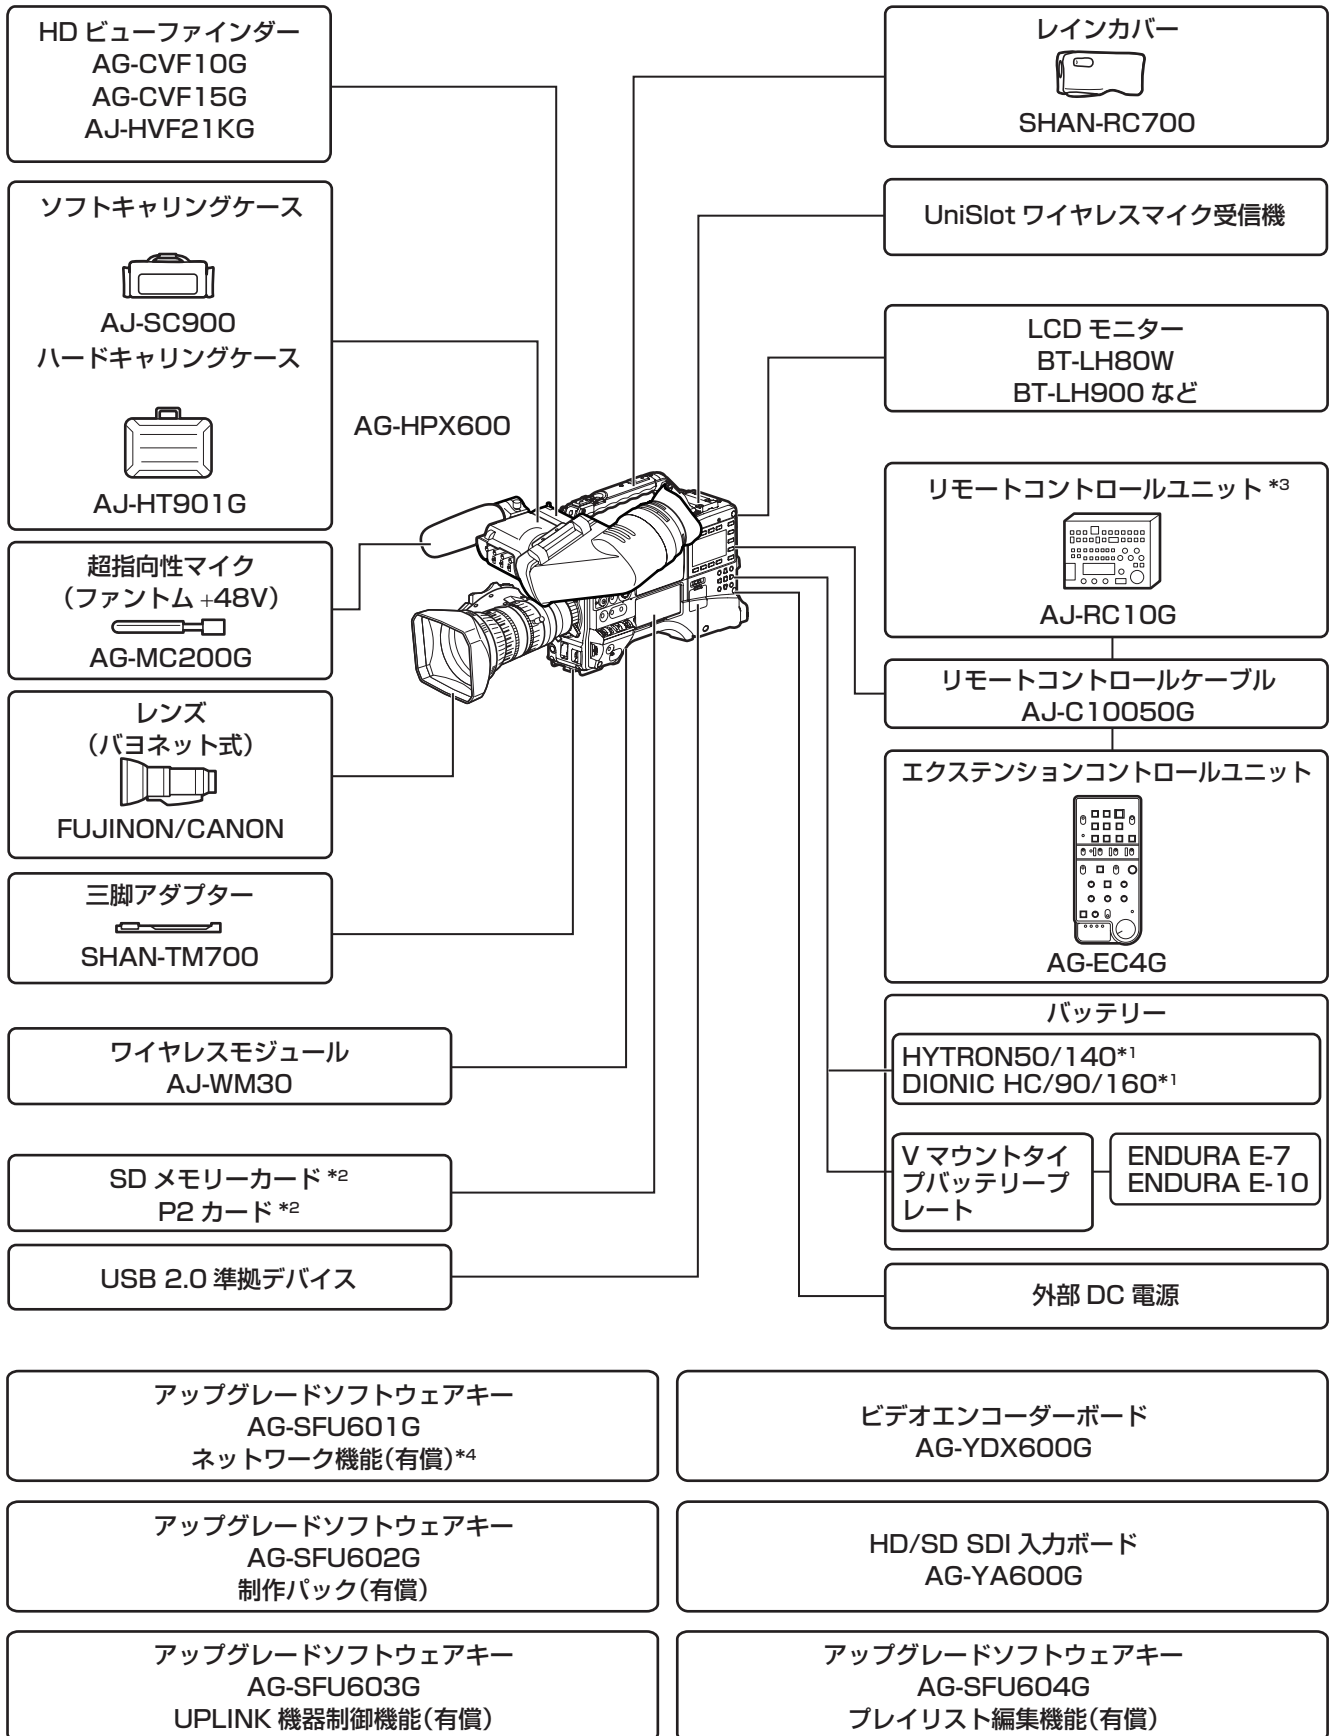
HD ビューファインダー
AG-CVF10G
AG-CVF15G
AJ-HVF21KG

ソフトキャリングケース
AJ-SC900
ハードキャリングケース
AJ-HT901G

超指向性マイク
（ファントム +48V）
AG-MC200G

レンズ
（バヨネット式）
FUJINON/CANON

三脚アダプター
SHAN-TM700

ワイヤレスモジュール
AJ-WM30

SD メモリーカード *2
P2 カード *2

USB 2.0 準拠デバイス

AG-HPX600

レインカバー
SHAN-RC700

UniSlot ワイヤレスマイク受信機

LCD モニター
BT-LH80W
BT-LH900 など

リモートコントロールユニット *3
AJ-RC10G

リモートコントロールケーブル
AJ-C10050G

エクステンションコントロールユニット
AG-EC4G

バッテリー
HYTRON50/140*1
DIONIC HC/90/160*1
V マウントタイプバッテリープレート
ENDURA E-7
ENDURA E-10

外部 DC 電源

アップグレードソフトウェアキー
AG-SFU601G
ネットワーク機能(有償)*4

ビデオエンコーダーボード
AG-YDX600G

アップグレードソフトウェアキー
AG-SFU602G
制作パック(有償)

HD/SD SDI 入力ボード
AG-YA600G

アップグレードソフトウェアキー
AG-SFU603G
UPLINK 機器制御機能(有償)

アップグレードソフトウェアキー
AG-SFU604G
プレイリスト編集機能(有償)